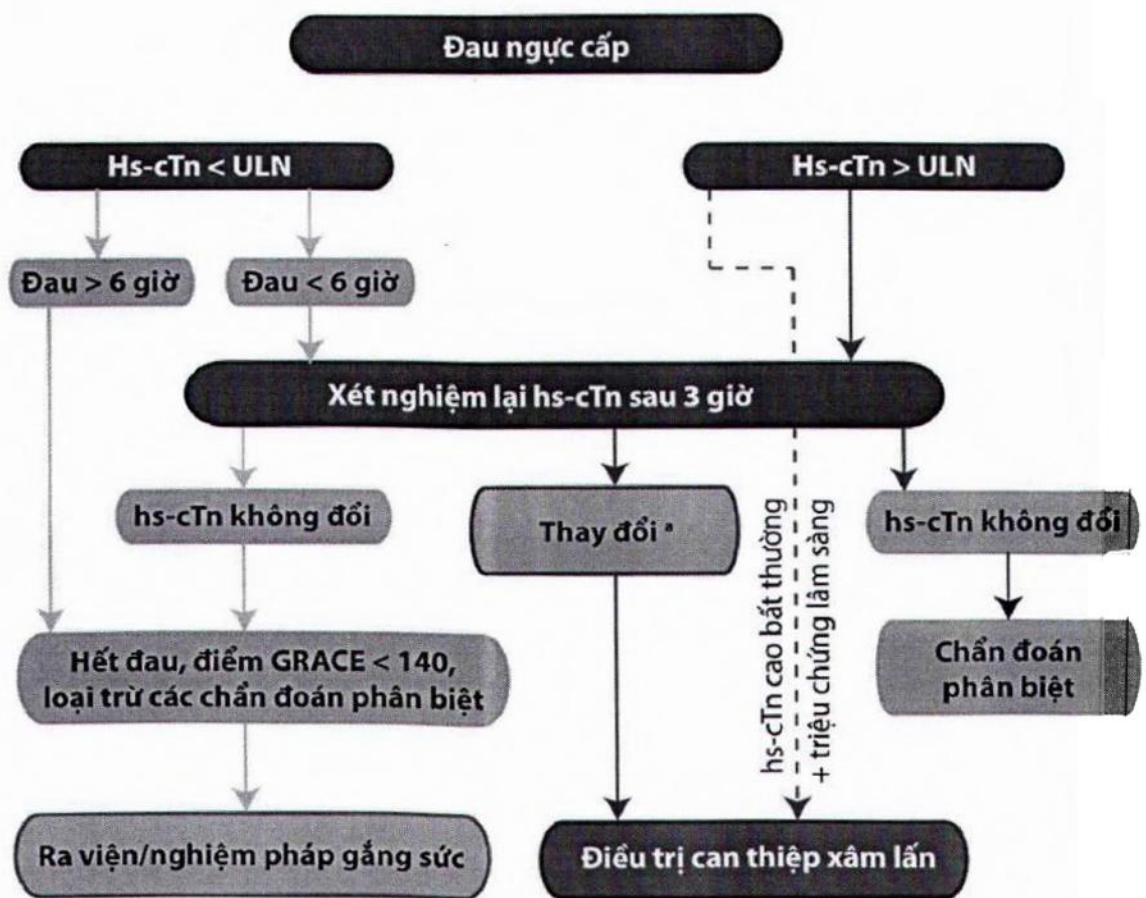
Đau ngực cấp

Hs-cTn < ULN

Hs-cTn > ULN

Đau > 6 giờ

Đau < 6 giờ

Xét nghiệm lại hs-cTn sau 3 giờ

hs-cTn không đổi

Thay đổi *

hs-cTn cao bất thường + triệu chứng lâm sàng

hs-cTn không đổi

Chẩn đoán phân biệt

Hết đau, điểm GRACE < 140, loại trừ các chẩn đoán phân biệt

Ra viện/nghiệm pháp gắng sức

Điều trị can thiệp xâm lấn